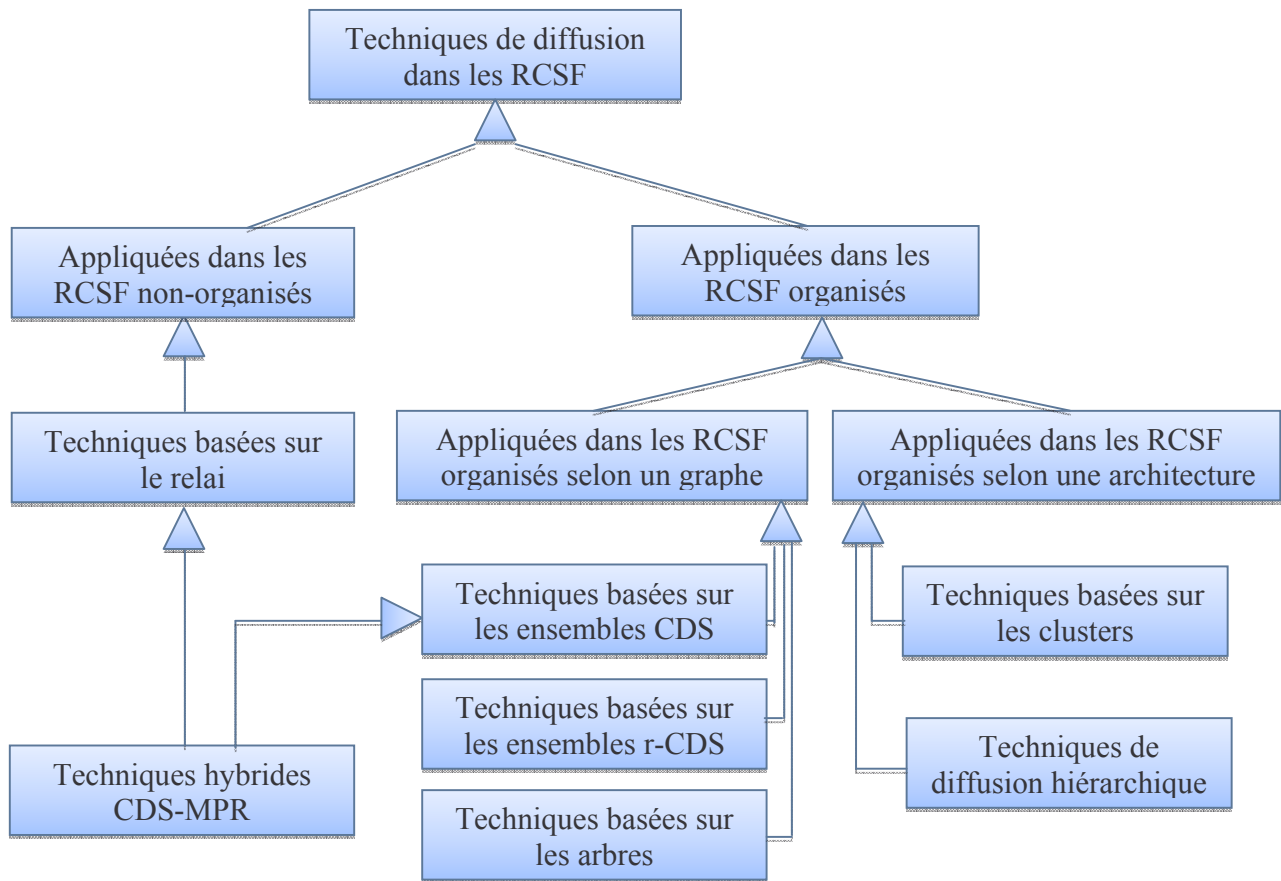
Techniques de diffusion dans les RCSF

Appliquées dans les RCSF non-organisés

Appliquées dans les RCSF organisés

Techniques basées sur le relai

Appliquées dans les RCSF organisés selon un graphe

Appliquées dans les RCSF organisés selon une architecture

Techniques basées sur les ensembles CDS

Techniques basées sur les clusters

Techniques basées sur les ensembles r-CDS

Techniques de diffusion hiérarchique

Techniques hybrides CDS-MPR

Techniques basées sur les arbres